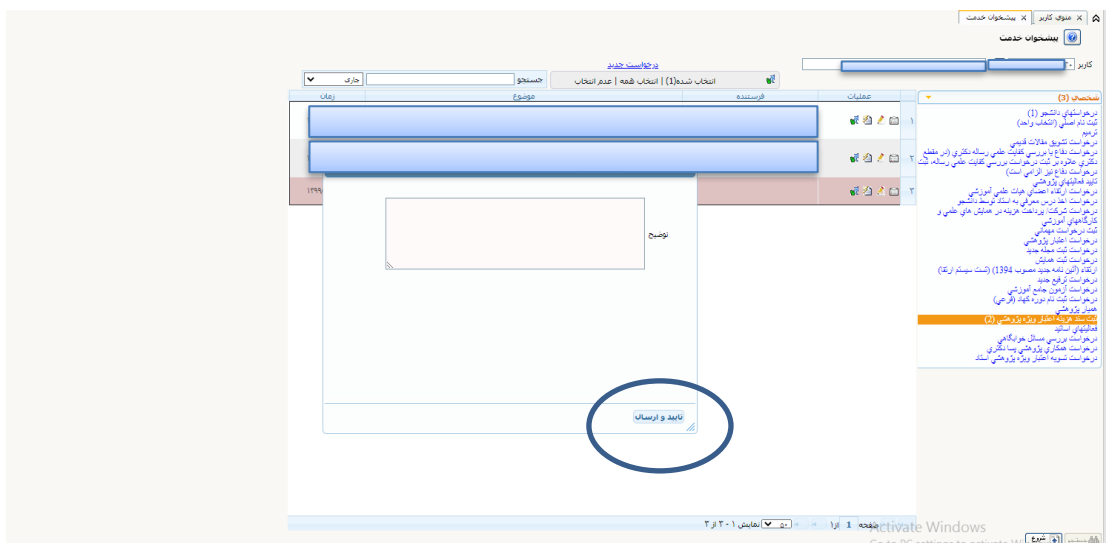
منوی کاربر | پیشخوان خدمت

پیشخوان خدمت

کاربر

درخواست جدید

انتخاب شده(1) | انتخاب همه | عدم انتخاب

جستجو

جاری

عملیات | فرستنده | موضوع | زمان

۱
۲
۳

۱۳۹

توضیح

تایید و ارسال

شخصی (3)

درخواستهای دانشجو (1)
ثبت نام اصلی (انتخاب واحد)
ترمیم
درخواست تشویق مقالات قبیعی
درخواست دفاع یا بررسی کفایت علمی رساله دکتری (در مقطع دکتری علاوه بر ثبت درخواست بررسی کفایت علمی رساله، ثبت درخواست دفاع نیز الزامی است)
تایید فعالیتهای پژوهشی
درخواست ارتقاء اعضای هیات علمی آموزشی
درخواست اخذ درس معرفی به استاد توسط دانشجو
درخواست شرکت/پرداخت هزینه در همایش های علمی و کارگاههای آموزشی
ثبت درخواست مهمانی
درخواست اعتبار پژوهشی
درخواست ثبت مجله جدید
درخواست ثبت همایش
ارتقاء (آئین نامه جدید مصوب 1394) (تست سیستم ارتقا)
درخواست ترفیع جدید
درخواست آزمون جامع آموزشی
درخواست ثبت نام دوره کهاد (فرعی)
همیار پژوهشی
ثبت سند هزینه اعتبار ویژه پژوهشی (2)
فعالیتهای اساتید
درخواست بررسی مسائل خوابگاهی
درخواست همکاری پژوهشی پسا دکتری
درخواست تسویه اعتبار ویژه پژوهشی استاد

صفحه 1 از 1 | ۵۰ | نمایش ۱ - ۳ از ۳

شروع

Activate Windows
Go to PC settings to activate Windows.